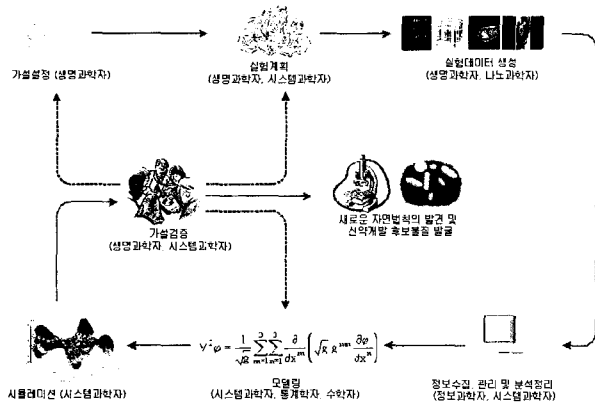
가설설정 (생명과학자)

실험계획
(생명과학자, 시스템과학자)

실험데이터 생성
(생명과학자, 나노과학자)

가설검증
(생명과학자, 시스템과학자)

새로운 자연법칙의 발견 및
신약개발 후보물질 발굴

시뮬레이션 (시스템과학자)

$\nabla^2\varphi = \frac{1}{\sqrt{g}}\sum_{m=1}^{3}\sum_{n=1}^{3}\frac{\partial}{dx^m}\left(\sqrt{g}\,g^{mn}\frac{\partial\varphi}{dx^n}\right)$

모델링
(시스템과학자, 통계학자, 수학자)

정보수집, 관리 및 분석정리
(정보과학자, 시스템과학자)